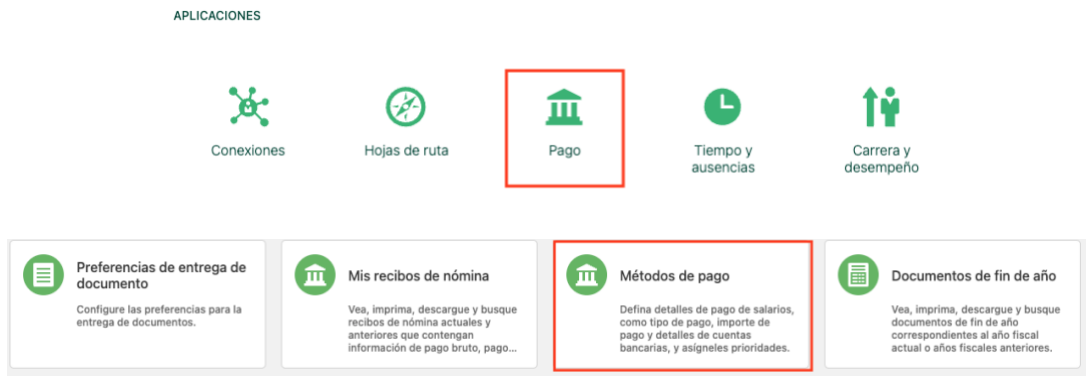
APLICACIONES

Conexiones

Hojas de ruta

Pago

Tiempo y ausencias

Carrera y desempeño

Preferencias de entrega de documento

Configure las preferencias para la entrega de documentos.

Mis recibos de nómina

Vea, imprima, descargue y busque recibos de nómina actuales y anteriores que contengan información de pago bruto, pago...

Métodos de pago

Defina detalles de pago de salarios, como tipo de pago, importe de pago y detalles de cuentas bancarias, y asígneles prioridades.

Documentos de fin de año

Vea, imprima, descargue y busque documentos de fin de año correspondientes al año fiscal actual o años fiscales anteriores.